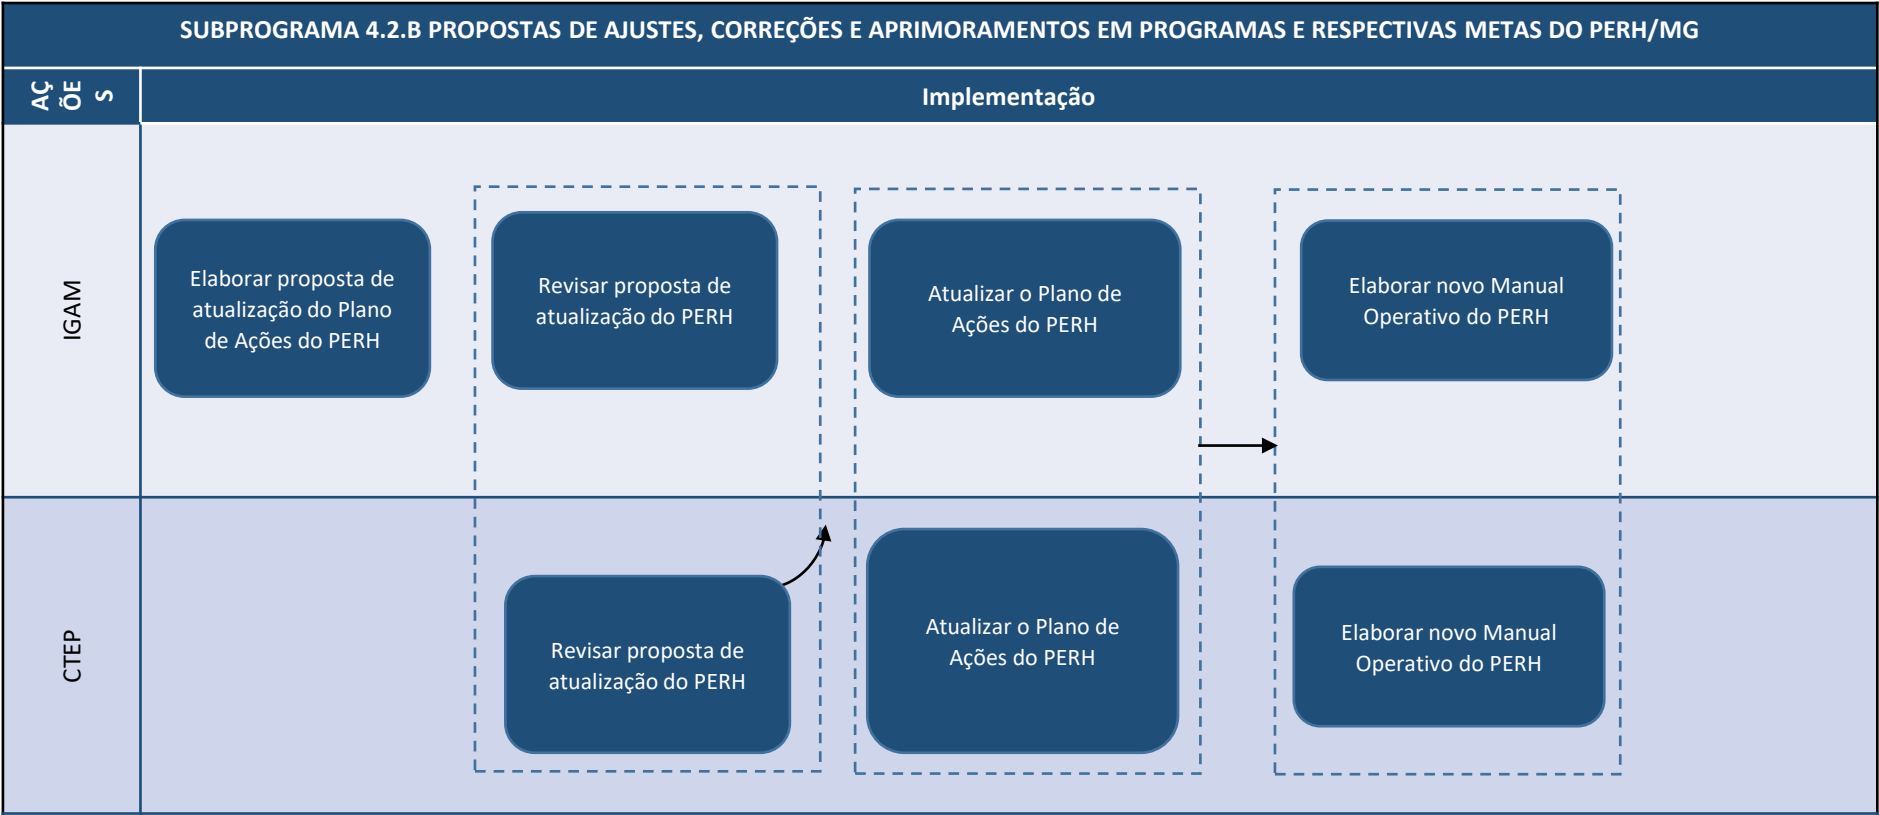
SUBPROGRAMA 4.2.B PROPOSTAS DE AJUSTES, CORREÇÕES E APRIMORAMENTOS EM PROGRAMAS E RESPECTIVAS METAS DO PERH/MG

AÇ ÕE S

Implementação

IGAM

Elaborar proposta de atualização do Plano de Ações do PERH

Revisar proposta de atualização do PERH

Atualizar o Plano de Ações do PERH

Elaborar novo Manual Operativo do PERH

CTEP

Revisar proposta de atualização do PERH

Atualizar o Plano de Ações do PERH

Elaborar novo Manual Operativo do PERH